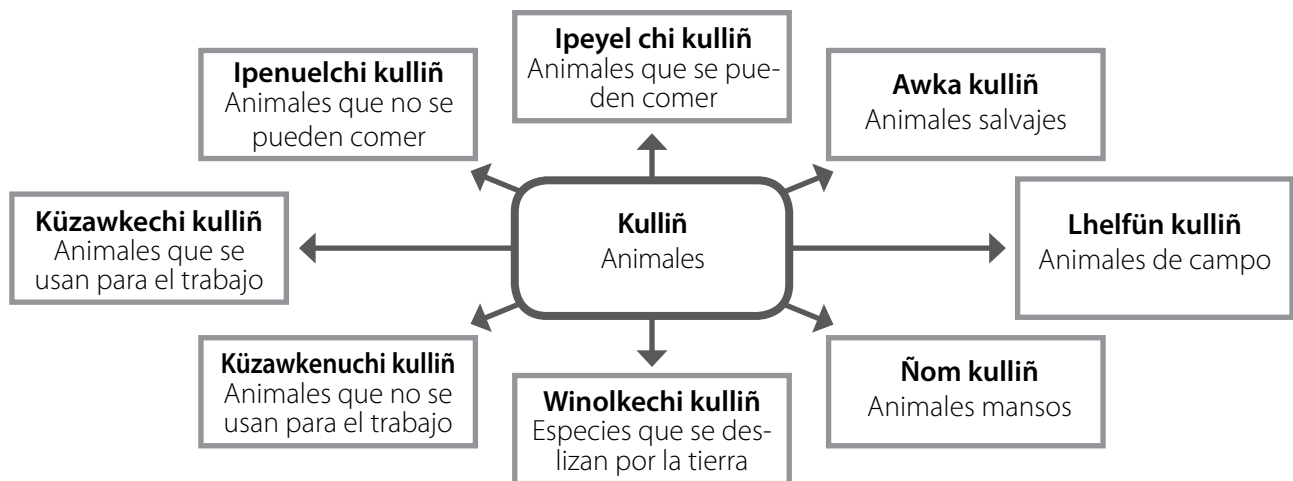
Kulliñ
Animales

Ipeyel chi kulliñ
Animales que se pueden comer

Ipenuelchi kulliñ
Animales que no se pueden comer

Awka kulliñ
Animales salvajes

Küzawkechi kulliñ
Animales que se usan para el trabajo

Lhelfün kulliñ
Animales de campo

Küzawkenuchi kulliñ
Animales que no se usan para el trabajo

Winolkechi kulliñ
Especies que se deslizan por la tierra

Ñom kulliñ
Animales mansos